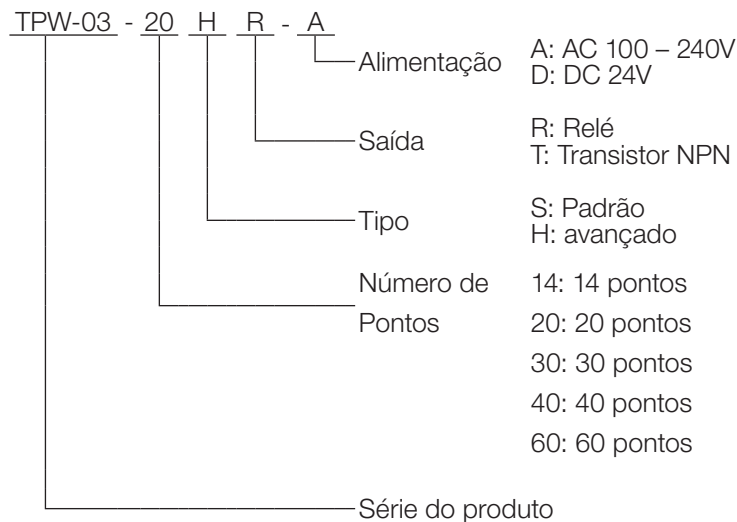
TPW-03 - 20 H R - A

Alimentação
A: AC 100 – 240V
D: DC 24V

Saída
R: Relé
T: Transistor NPN

Tipo
S: Padrão
H: avançado

Número de Pontos
14: 14 pontos
20: 20 pontos
30: 30 pontos
40: 40 pontos
60: 60 pontos

Série do produto